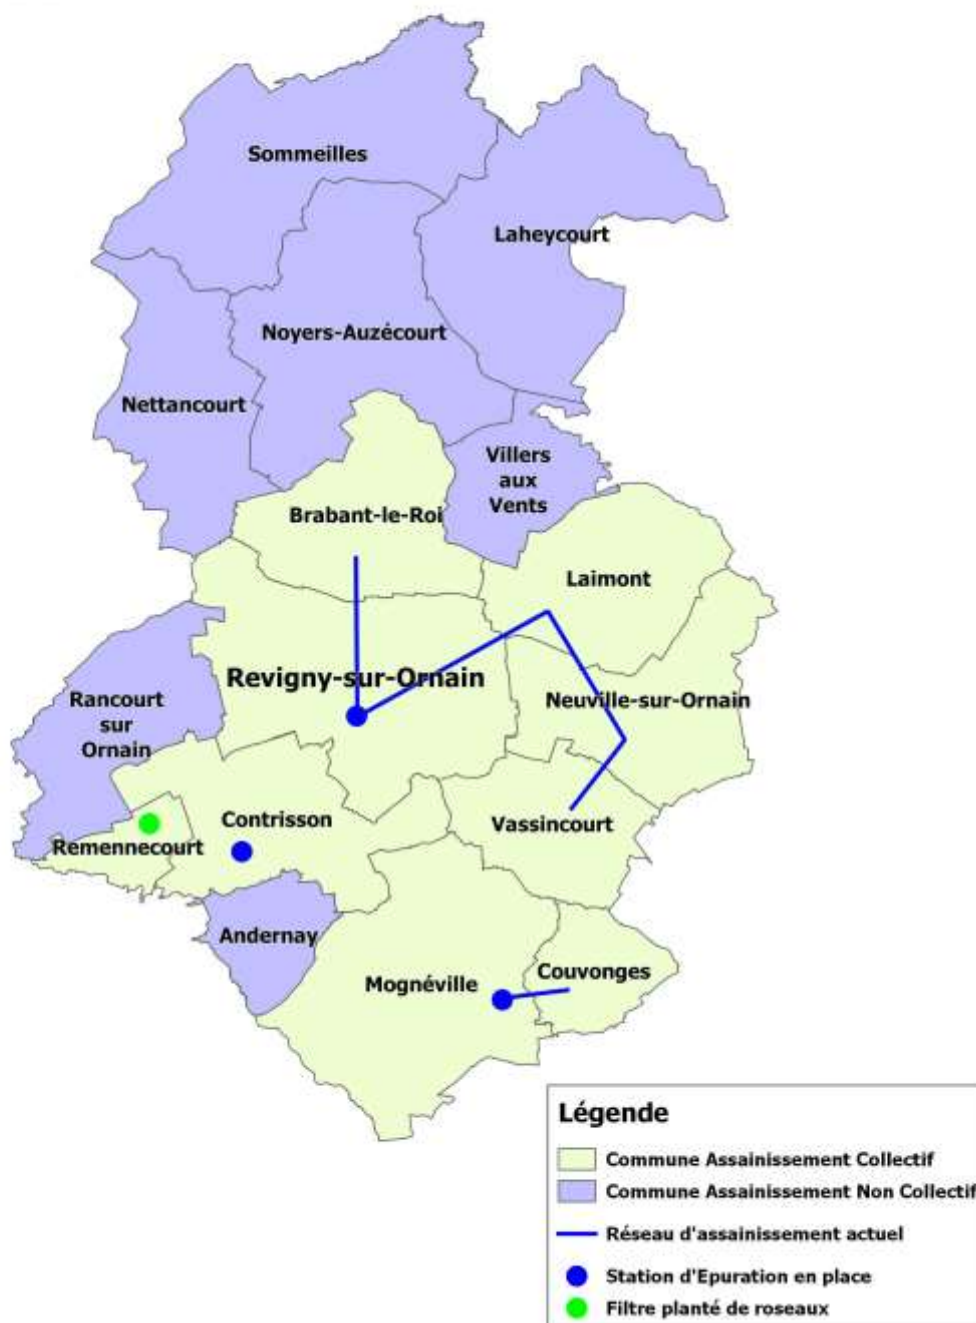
Sommeilles
Laheycourt
Noyers-Auzécourt
Nettancourt
Villers aux Vents
Brabant-le-Roi
Laimont
Revigny-sur-Ornain
Rancourt sur Ornain
Neuville-sur-Ornain
Contrisson
Vassincourt
Remennecourt
Andernay
Mognéville
Couvonges

Légende
Commune Assainissement Collectif
Commune Assainissement Non Collectif
Réseau d'assainissement actuel
Station d'Epuration en place
Filtre planté de roseaux